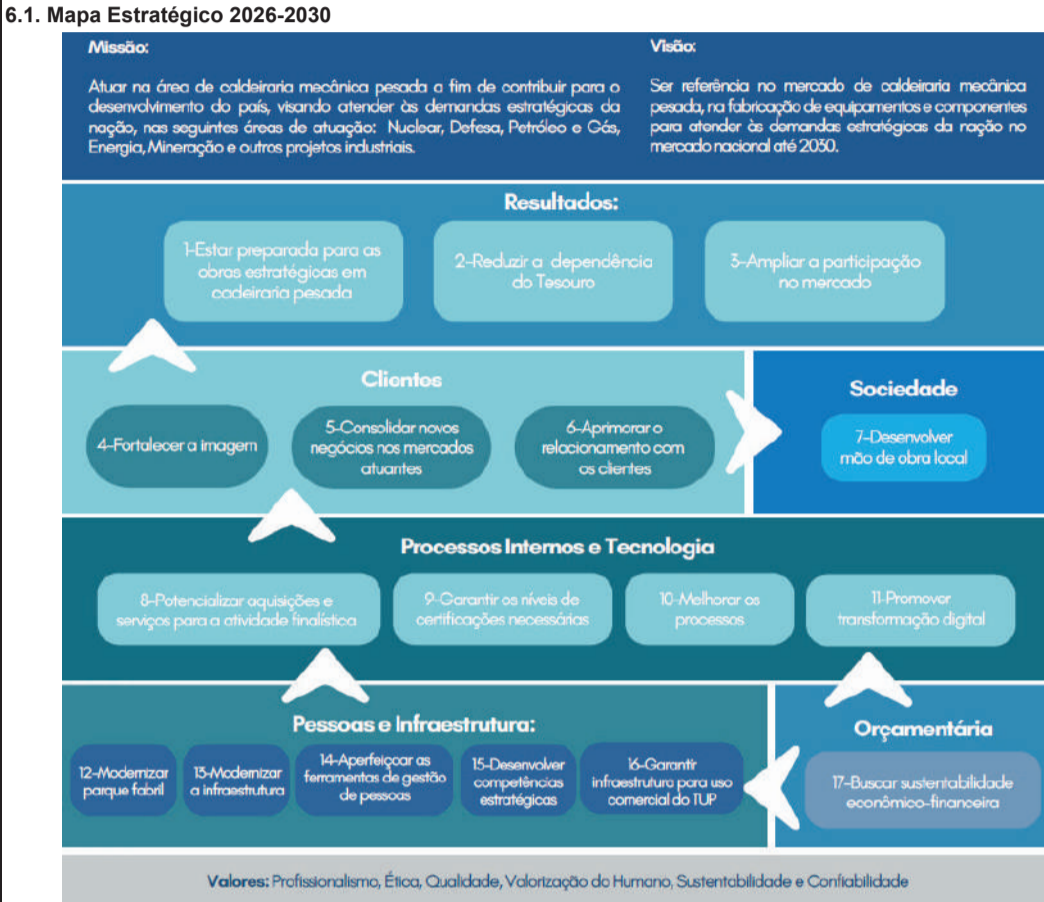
6.1. Mapa Estratégico 2026-2030

Missão:

Atuar na área de caldeiraria mecânica pesada a fim de contribuir para o desenvolvimento do país, visando atender às demandas estratégicas da nação, nas seguintes áreas de atuação: Nuclear, Defesa, Petróleo e Gás, Energia, Mineração e outros projetos industriais.

Visão:

Ser referência no mercado de caldeiraria mecânica pesada, na fabricação de equipamentos e componentes para atender às demandas estratégicas da nação no mercado nacional até 2030.

Resultados:

1-Estar preparada para as obras estratégicas em caldeiraria pesada

2-Reduzir a dependência do Tesouro

3-Ampliar a participação no mercado

Clientes

4-Fortalecer a imagem

5-Consolidar novos negócios nos mercados atuantes

6-Aprimorar o relacionamento com os clientes

Sociedade

7-Desenvolver mão de obra local

Processos Internos e Tecnologia

8-Potencializar aquisições e serviços para a atividade finalística

9-Garantir os níveis de certificações necessárias

10-Melhorar os processos

11-Promover transformação digital

Pessoas e Infraestrutura:

12-Modernizar parque fabril

13-Modernizar a infraestrutura

14-Aperfeiçoar as ferramentas de gestão de pessoas

15-Desenvolver competências estratégicas

16-Garantir infraestrutura para uso comercial do TUP

Orçamentária

17-Buscar sustentabilidade econômico-financeira

Valores: Profissionalismo, Ética, Qualidade, Valorização do Humano, Sustentabilidade e Confiabilidade